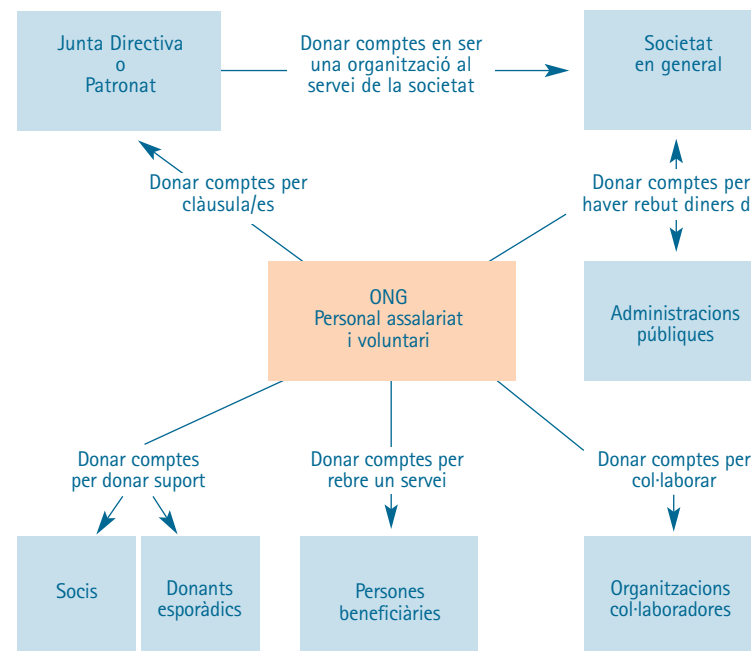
Junta Directiva
o
Patronat

Donar comptes en ser una organització al servei de la societat

Societat
en general

Donar comptes per clàusula/es

Donar comptes per haver rebut diners d

ONG
Personal assalariat
i voluntari

Administracions públiques

Donar comptes per donar suport

Donar comptes per rebre un servei

Donar comptes per col·laborar

Socis

Donants esporàdics

Persones beneficiàries

Organitzacions col·laboradores